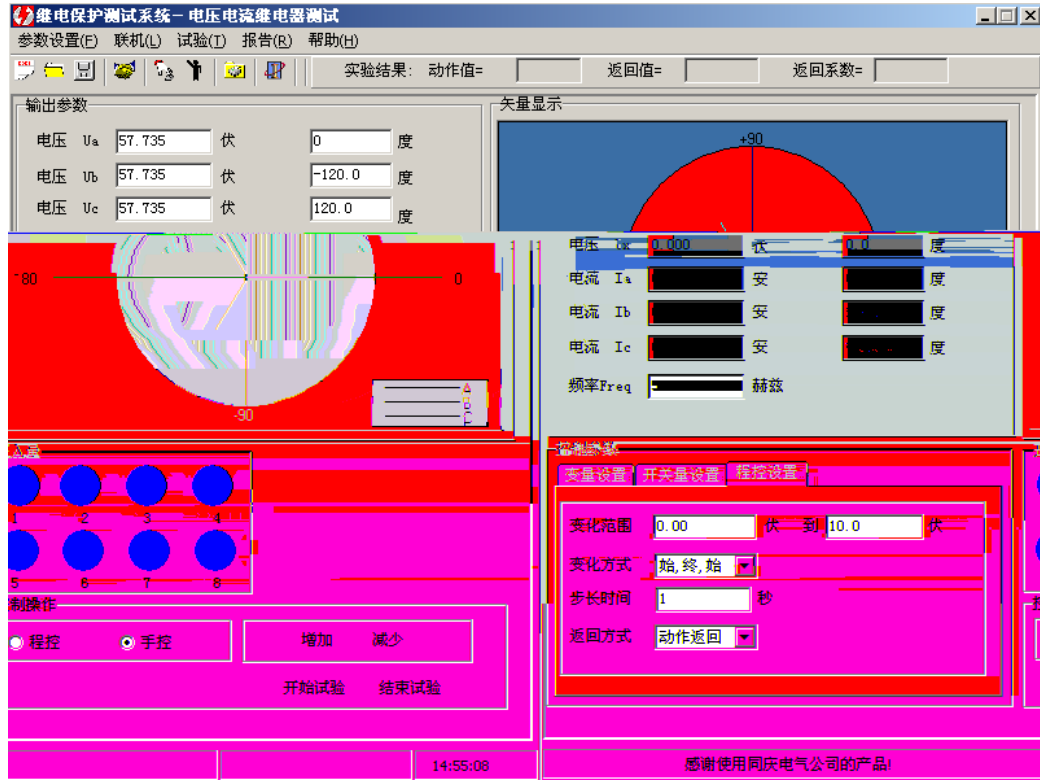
继电保护测试系统－电压电流继电器测试

参数设置(F) 联机(L) 试验(T) 报告(R) 帮助(H)

实验结果: 动作值= 返回值= 返回系数=

输出参数

电压 Ua 57.735 伏 0 度

电压 Ub 57.735 伏 -120.0 度

电压 Uc 57.735 伏 120.0 度

矢量显示

+90

180

0

-90

电压 Ux 0.000 伏 0.0 度

电流 Ia 安 度

电流 Ib 安 度

电流 Ic 安 度

频率Freq 5 赫兹

A
B
C

入量

1 2 3 4

5 6 7 8

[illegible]制操作

程控 手控

增加 减少

开始试验 结束试验

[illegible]参数

变量设置 开关量设置 程控设置

变化范围 0.00 伏 到 10.0 伏

变化方式 始,终,始

步长时间 1 秒

返回方式 动作返回

14:55:08

感谢使用同庆电气公司的产品!